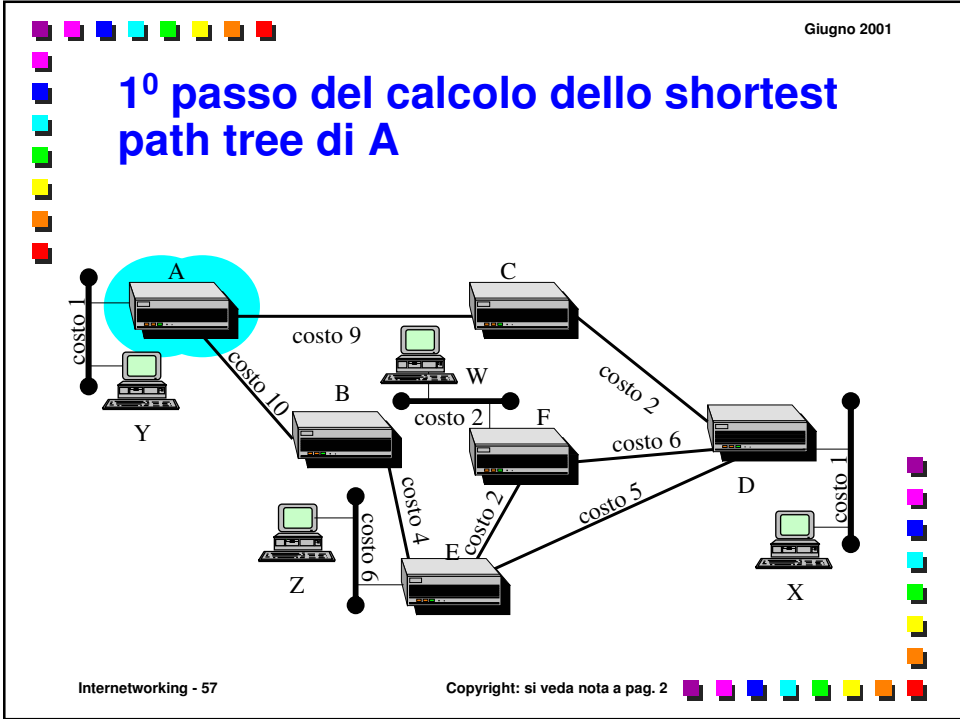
Giugno 2001

$1^0$ passo del calcolo dello shortest path tree di A

A

C

costo 1

costo 9

W

Y

costo 10

B

costo 2

costo 2

F

costo 6

costo 1

costo 4

costo 2

costo 5

D

costo 6

E

Z

X

Internetworking - 57

Copyright: si veda nota a pag. 2